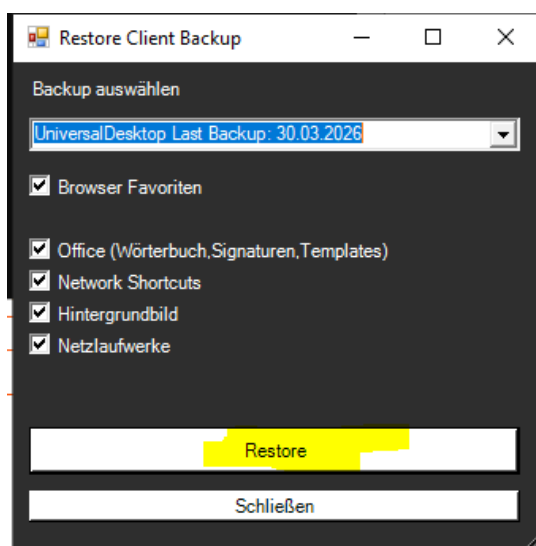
Restore Client Backup

Backup auswählen

UniversalDesktop Last Backup: 30.03.2026

Browser Favoriten

Office (Wörterbuch,Signaturen,Templates)
Network Shortcuts
Hintergrundbild
Netzlaufwerke

Restore

Schließen